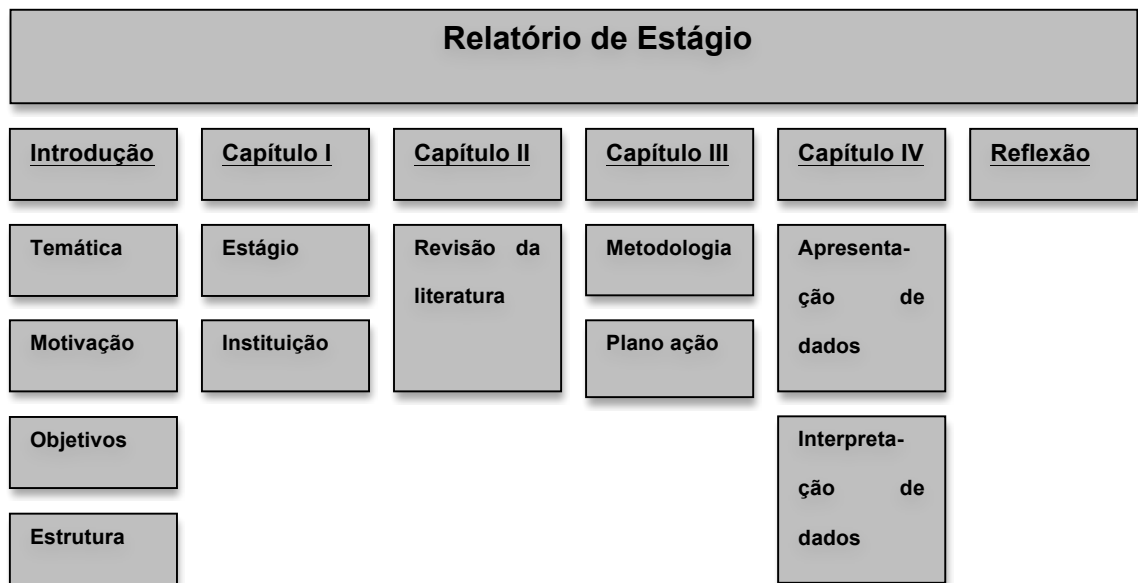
Relatório de Estágio

Introdução

Temática

Motivação

Objetivos

Estrutura

Capítulo I

Estágio

Instituição

Capítulo II

Revisão da literatura

Capítulo III

Metodologia

Plano ação

Capítulo IV

Apresentação de dados

Interpretação de dados

Reflexão